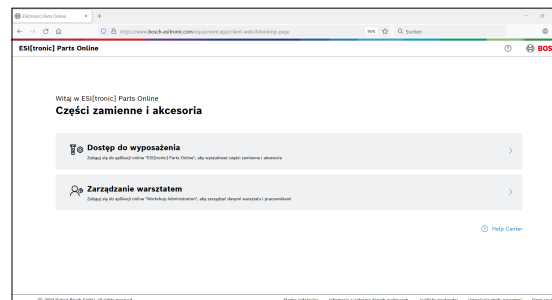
ESI[tronic] Parts Online

https://www.bosch-esitronic.com/equipment-apps/client-web/#/landing-page

90%

Suchen

ESI[tronic] Parts Online

BOS

Witaj w ESI[tronic] Parts Online

Części zamienne i akcesoria

Dostęp do wyposażenia

Zaloguj się do aplikacji online "ESI[tronic] Parts Online", aby wyszukiwać części zamienne i akcesoria

Zarządzanie warsztatem

Zaloguj się do aplikacji online "Workshop Administration", aby zarządzać danymi warsztatu i pracowników

Help Center

© 2023 Robert Bosch GmbH, all rights reserved

Strona redakcyjna

Informacja o ochronie danych osobowych

Warunki korzystania

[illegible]